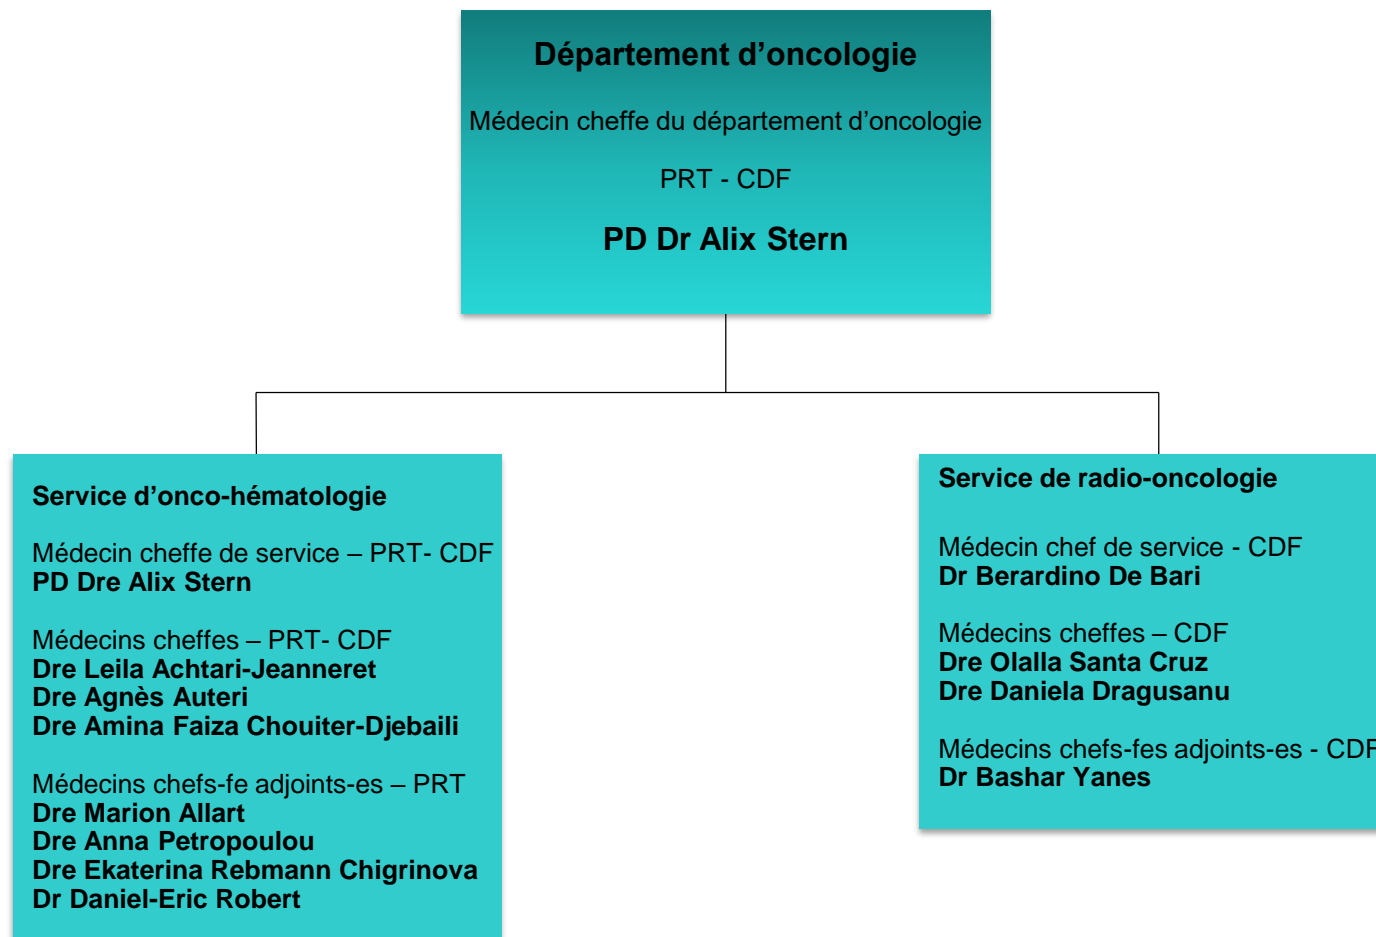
Département d’oncologie

Médecin cheffe du département d’oncologie

PRT - CDF

PD Dr Alix Stern

Service d’onco-hématologie

Médecin cheffe de service – PRT- CDF
PD Dre Alix Stern

Médecins cheffes – PRT- CDF
Dre Leila Achtari-Jeanneret
Dre Agnès Auteri
Dre Amina Faiza Chouiter-Djebaili

Médecins chefs-fe adjoints-es – PRT
Dre Marion Allart
Dre Anna Petropoulou
Dre Ekaterina Rebmann Chigrinova
Dr Daniel-Eric Robert

Service de radio-oncologie

Médecin chef de service - CDF
Dr Berardino De Bari

Médecins cheffes – CDF
Dre Olalla Santa Cruz
Dre Daniela Dragusanu

Médecins chefs-fes adjoints-es - CDF
Dr Bashar Yanes